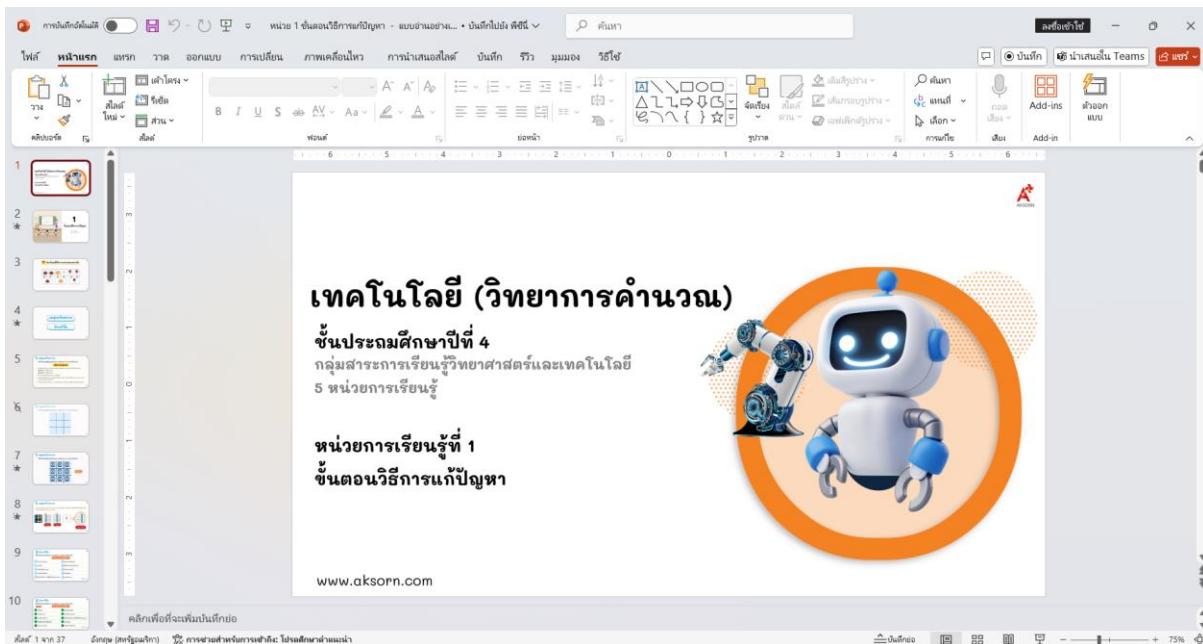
การบันทึกอัตโนมัติ หน่วย 1 ขั้นตอนวิธีการแก้ปัญหา - แบบอ่านอย่าง... • บันทึกไปยัง พีซีนี้ ค้นหา ลงชื่อเข้าใช้

ไฟล์ หน้าแรก แทรก วาด ออกแบบ การเปลี่ยน ภาพเคลื่อนไหว การนำเสนอสไลด์ บันทึก รีวิว มุมมอง วิธีใช้ บันทึก นำเสนอใน Teams แชร์

วาง คลิปบอร์ด สไลด์ใหม่ เค้าโครง รีเซ็ต ส่วน สไลด์ ฟอนต์ ย่อหน้า จัดเรียง สไตล์ด่วน เติมรูปร่าง เส้นกรอบรูปร่าง เอฟเฟกต์รูปร่าง รูปวาด ค้นหา แทนที่ เลือก การแก้ไข ถ้อยคำ เสียง Add-ins Add-in ตัวออกแบบ

เทคโนโลยี (วิทยาการคำนวณ)

ชั้นประถมศึกษาปีที่ 4
กลุ่มสาระการเรียนรู้วิทยาศาสตร์และเทคโนโลยี
5 หน่วยการเรียนรู้

หน่วยการเรียนรู้ที่ 1
ขั้นตอนวิธีการแก้ปัญหา

www.aksorn.com

คลิกเพื่อเพิ่มบันทึกย่อ

สไลด์ 1 จาก 37 อังกฤษ (สหรัฐอเมริกา) การช่วยสำหรับการเข้าถึง: โปรดศึกษาคำแนะนำ บันทึกย่อ 75%